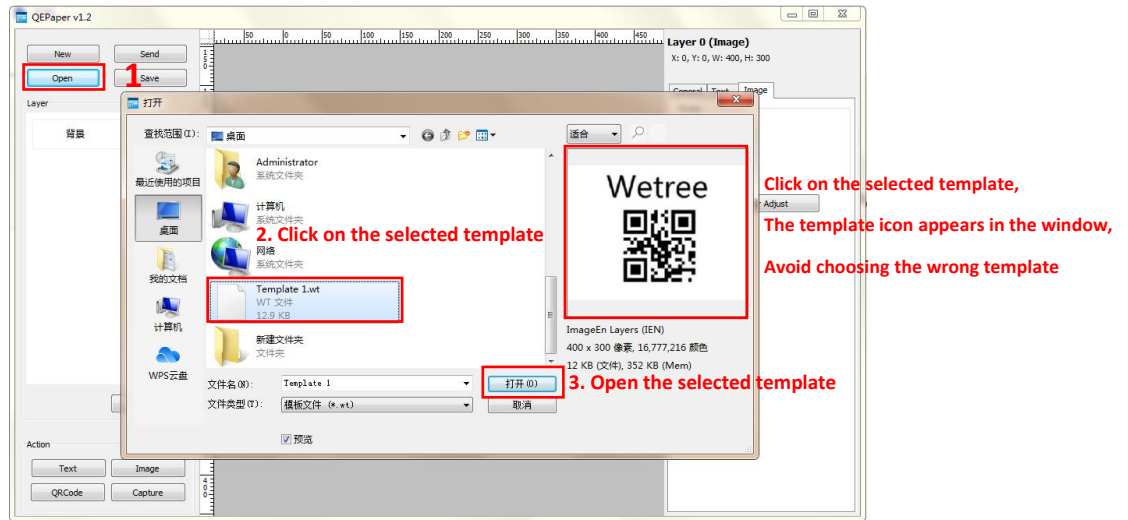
QEPaper v1.2

New
Send
Open
1
Save

Layer
背景

Action
Text
Image
QRCode
Capture

50 0 50 100 150 200 250 300 350 400 450

Layer 0 (Image)
X: 0, Y: 0, W: 400, H: 300
General Text Image
Adjust

打开
查找范围(I): 桌面
最近使用的项目
桌面
我的文档
计算机
WPS云盘
Administrator
系统文件夹
计算机
系统文件夹
2. Click on the selected template
网络
系统文件夹
Template 1.wt
WT 文件
12.9 KB
新建文件夹
文件夹
适合
Wetree
ImageEn Layers (IEN)
400 x 300 像素, 16,777,216 颜色
12 KB (文件), 352 KB (Mem)
文件名(N): Template 1
文件类型(T): 模板文件 (*.wt)
打开(O)
3. Open the selected template
取消
预览

Click on the selected template,
The template icon appears in the window,
Avoid choosing the wrong template